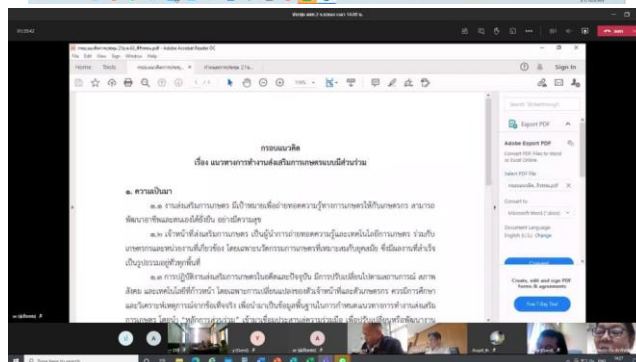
Home Tools

Sign In

Search 'Strikethrough'

Export PDF

Adobe Export PDF

Convert PDF Files to Word or Excel Online

Select PDF File

Convert to

Microsoft Word (*.docx)

Document Language: English (U.S.) Change

Convert

Create, edit and sign PDF forms & agreements

Start Free Trial

กรอบแนวคิด

เรื่อง แนวทางการทำงานส่งเสริมการเกษตรแบบมีส่วนร่วม

๑. ความเป็นมา

๑.๑ งานส่งเสริมการเกษตร มีเป้าหมายเพื่อถ่ายทอดความรู้ทางการเกษตรให้กับเกษตรกร สามารถพัฒนาอาชีพและตนเองได้ยั่งยืน อย่างมีความสุข

๑.๒ เจ้าหน้าที่ส่งเสริมการเกษตร เป็นผู้นำการถ่ายทอดความรู้และเทคโนโลยีการเกษตร ร่วมกับเกษตรกรและหน่วยงานที่เกี่ยวข้อง โดยเฉพาะนวัตกรรมการเกษตรที่เหมาะสมกับยุคสมัย ซึ่งมีผลงานที่สำเร็จเป็นรูปธรรมอยู่ทั่วทุกพื้นที่

๑.๓ การปฏิบัติงานส่งเสริมการเกษตรในอดีตและปัจจุบัน มีการปรับเปลี่ยนไปตามสถานการณ์ สภาพสังคม และเทคโนโลยีที่ก้าวหน้า โดยเฉพาะการเปลี่ยนแปลงของตัวเจ้าหน้าที่และตัวเกษตรกร ควรมีการศึกษาและวิเคราะห์เหตุการณ์จากข้อเท็จจริง เพื่อนำมาเป็นข้อมูลพื้นฐานในการกำหนดแนวทางการทำงานส่งเสริมการเกษตร โดยนำ "หลักการส่วนร่วม" เข้ามาเชื่อมประสานต่อ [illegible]